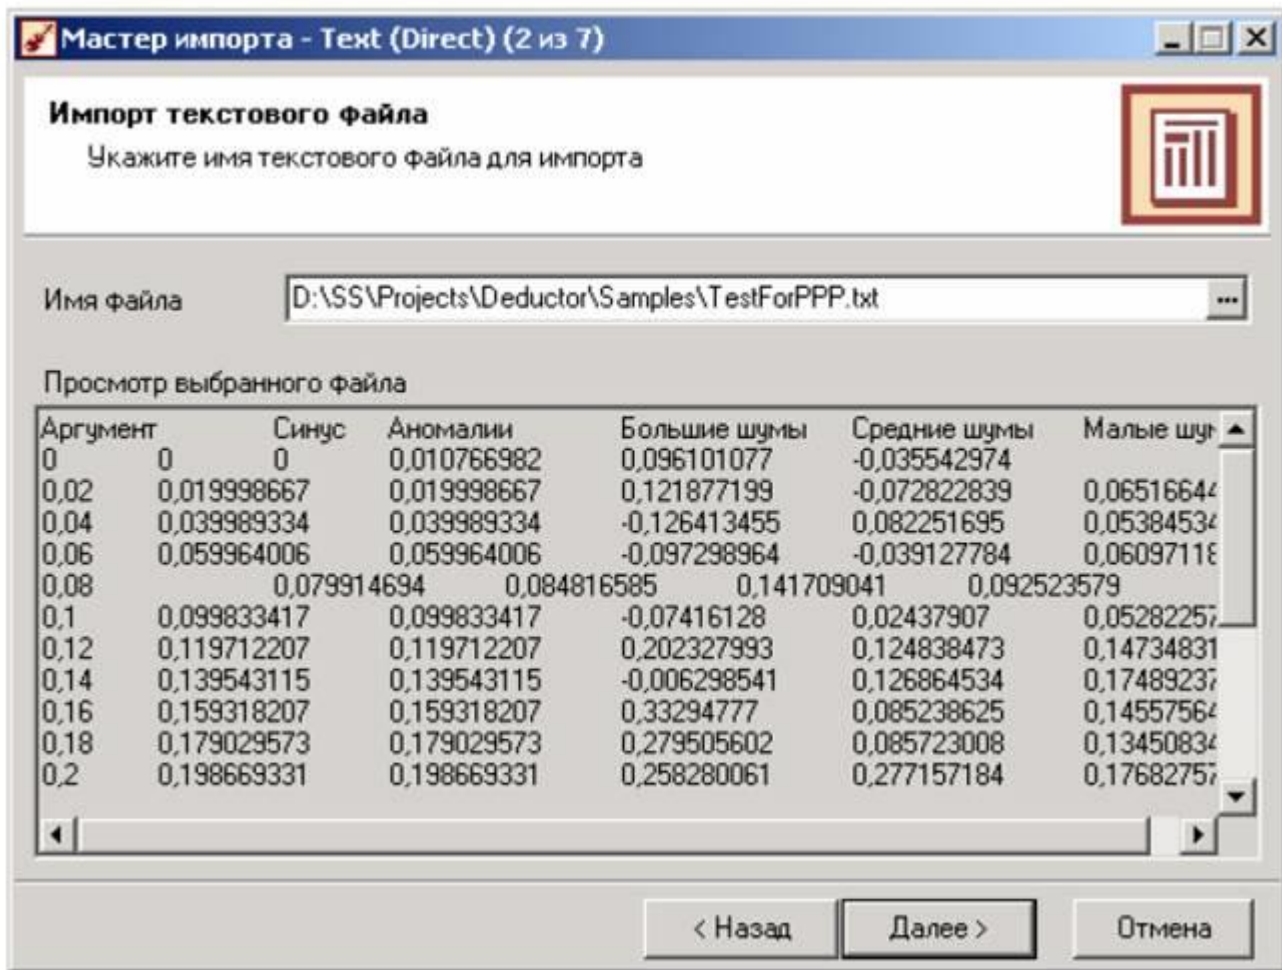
Мастер импорта - Text (Direct) (2 из 7)

Импорт текстового файла

Укажите имя текстового файла для импорта

Имя файла D:\SS\Projects\Deductor\Samples\TestForPPP.txt ...

Просмотр выбранного файла

| Аргумент | | Синус | Аномалии | Большие шумы | Средние шумы | Малые шу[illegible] |
|---|---|---|---|---|---|---|
| 0 | 0 | 0 | 0,010766982 | 0,096101077 | -0,035542974 | |
| 0,02 | 0,019998667 | 0,019998667 | 0,121877199 | -0,072822839 | 0,06516644 | |
| 0,04 | 0,039989334 | 0,039989334 | -0,126413455 | 0,082251695 | 0,05384534 | |
| 0,06 | 0,059964006 | 0,059964006 | -0,097298964 | -0,039127784 | 0,06097118 | |
| 0,08 | | 0,079914694 | 0,084816585 | 0,141709041 | 0,092523579 | |
| 0,1 | 0,099833417 | 0,099833417 | -0,07416128 | 0,02437907 | 0,05282257 | |
| 0,12 | 0,119712207 | 0,119712207 | 0,202327993 | 0,124838473 | 0,14734831 | |
| 0,14 | 0,139543115 | 0,139543115 | -0,006298541 | 0,126864534 | 0,17489237 | |
| 0,16 | 0,159318207 | 0,159318207 | 0,33294777 | 0,085238625 | 0,14557564 | |
| 0,18 | 0,179029573 | 0,179029573 | 0,279505602 | 0,085723008 | 0,13450834 | |
| 0,2 | 0,198669331 | 0,198669331 | 0,258280061 | 0,277157184 | 0,17682757 | |

< Назад Далее > Отмена